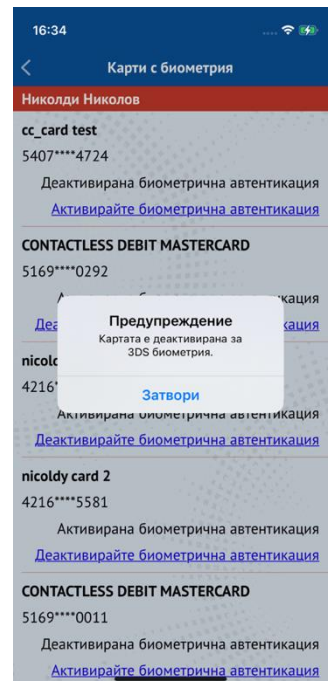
16:34

Карти с биометрия

Николди Николов

cc_card test
5407****4724
Деактивирана биометрична автентикация
Активирайте биометрична автентикация

CONTACTLESS DEBIT MASTERCARD
5169****0292
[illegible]кация
Деа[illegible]кация

nicol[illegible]
4216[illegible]
Активирана биометрична автентикация
Деактивирайте биометрична автентикация

Предупреждение
Картата е деактивирана за 3DS биометрия.
Затвори

nicoldy card 2
4216****5581
Активирана биометрична автентикация
Деактивирайте биометрична автентикация

CONTACTLESS DEBIT MASTERCARD
5169****0011
Деактивирана биометрична автентикация
Активирайте биометрична автентикация